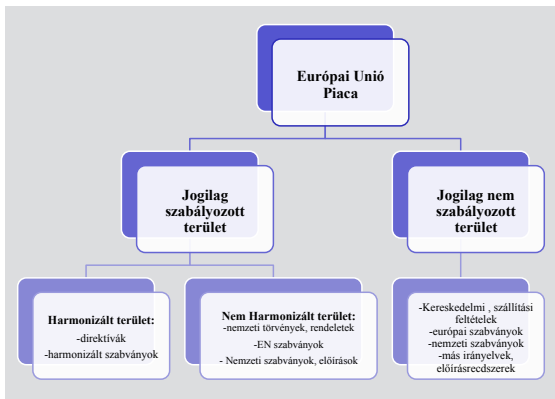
Európai Unió Piaca

Jogilag szabályozott terület

Jogilag nem szabályozott terület

Harmonizált terület:
-direktívák
-harmonizált szabványok

Nem Harmonizált terület:
-nemzeti törvények, rendeletek
-EN szabványok
- Nemzeti szabványok, előírások

-Kereskedelmi , szállítási feltételek
-európai szabványok
-nemzeti szabványok
-más irányelvek, előírásrecdszerek